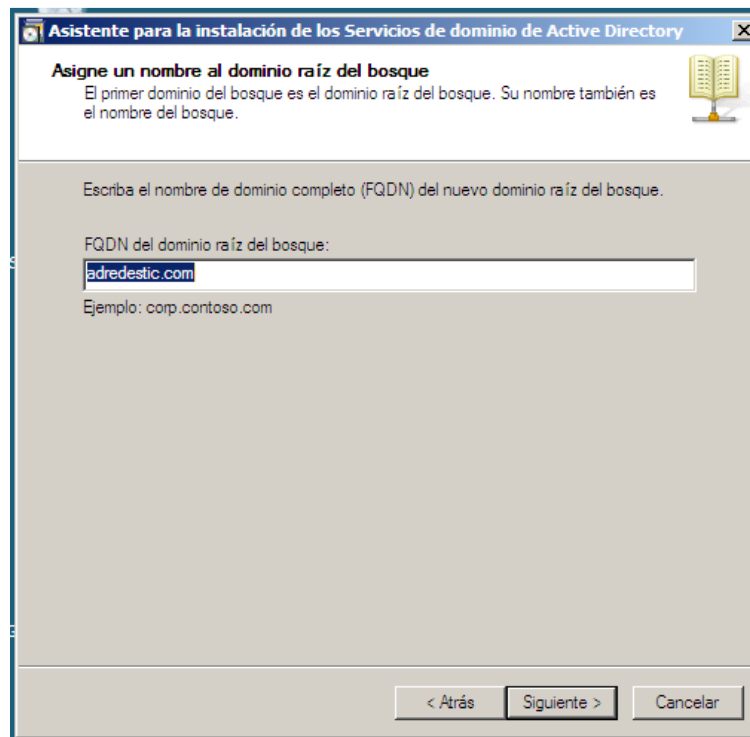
Asistente para la instalación de los Servicios de dominio de Active Directory

Asigne un nombre al dominio raíz del bosque
El primer dominio del bosque es el dominio raíz del bosque. Su nombre también es el nombre del bosque.

Escriba el nombre de dominio completo (FQDN) del nuevo dominio raíz del bosque.

FQDN del dominio raíz del bosque:
adredestic.com
Ejemplo: corp.contoso.com

< Atrás
Siguiente >
Cancelar